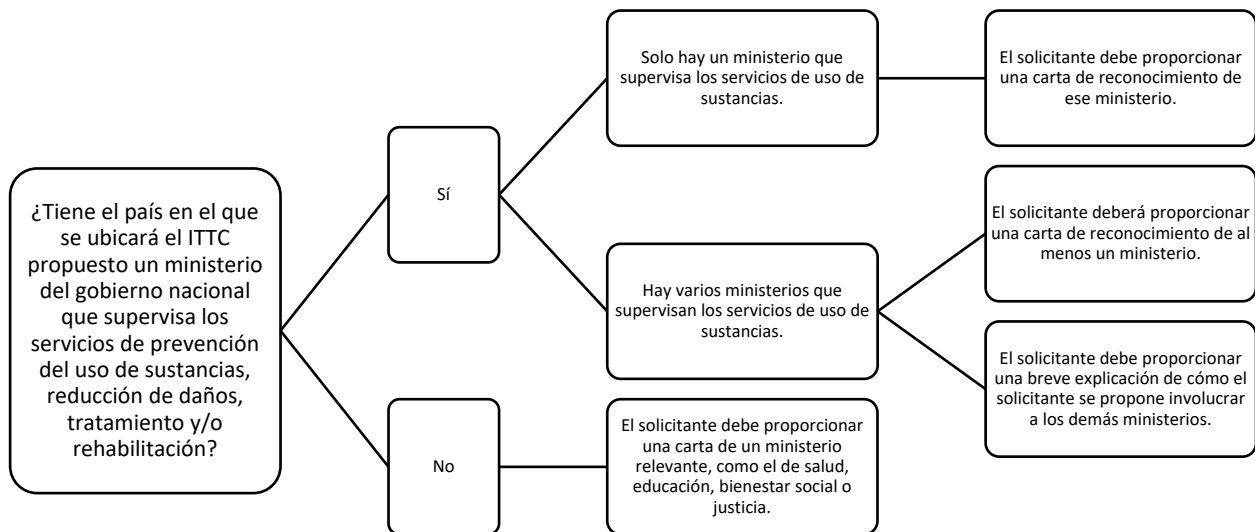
¿Tiene el país en el que se ubicará el ITTC propuesto un ministerio del gobierno nacional que supervisa los servicios de prevención del uso de sustancias, reducción de daños, tratamiento y/o rehabilitación?

Sí

Solo hay un ministerio que supervisa los servicios de uso de sustancias.

El solicitante debe proporcionar una carta de reconocimiento de ese ministerio.

Hay varios ministerios que supervisan los servicios de uso de sustancias.

El solicitante deberá proporcionar una carta de reconocimiento de al menos un ministerio.

El solicitante debe proporcionar una breve explicación de cómo el solicitante se propone involucrar a los demás ministerios.

No

El solicitante debe proporcionar una carta de un ministerio relevante, como el de salud, educación, bienestar social o justicia.